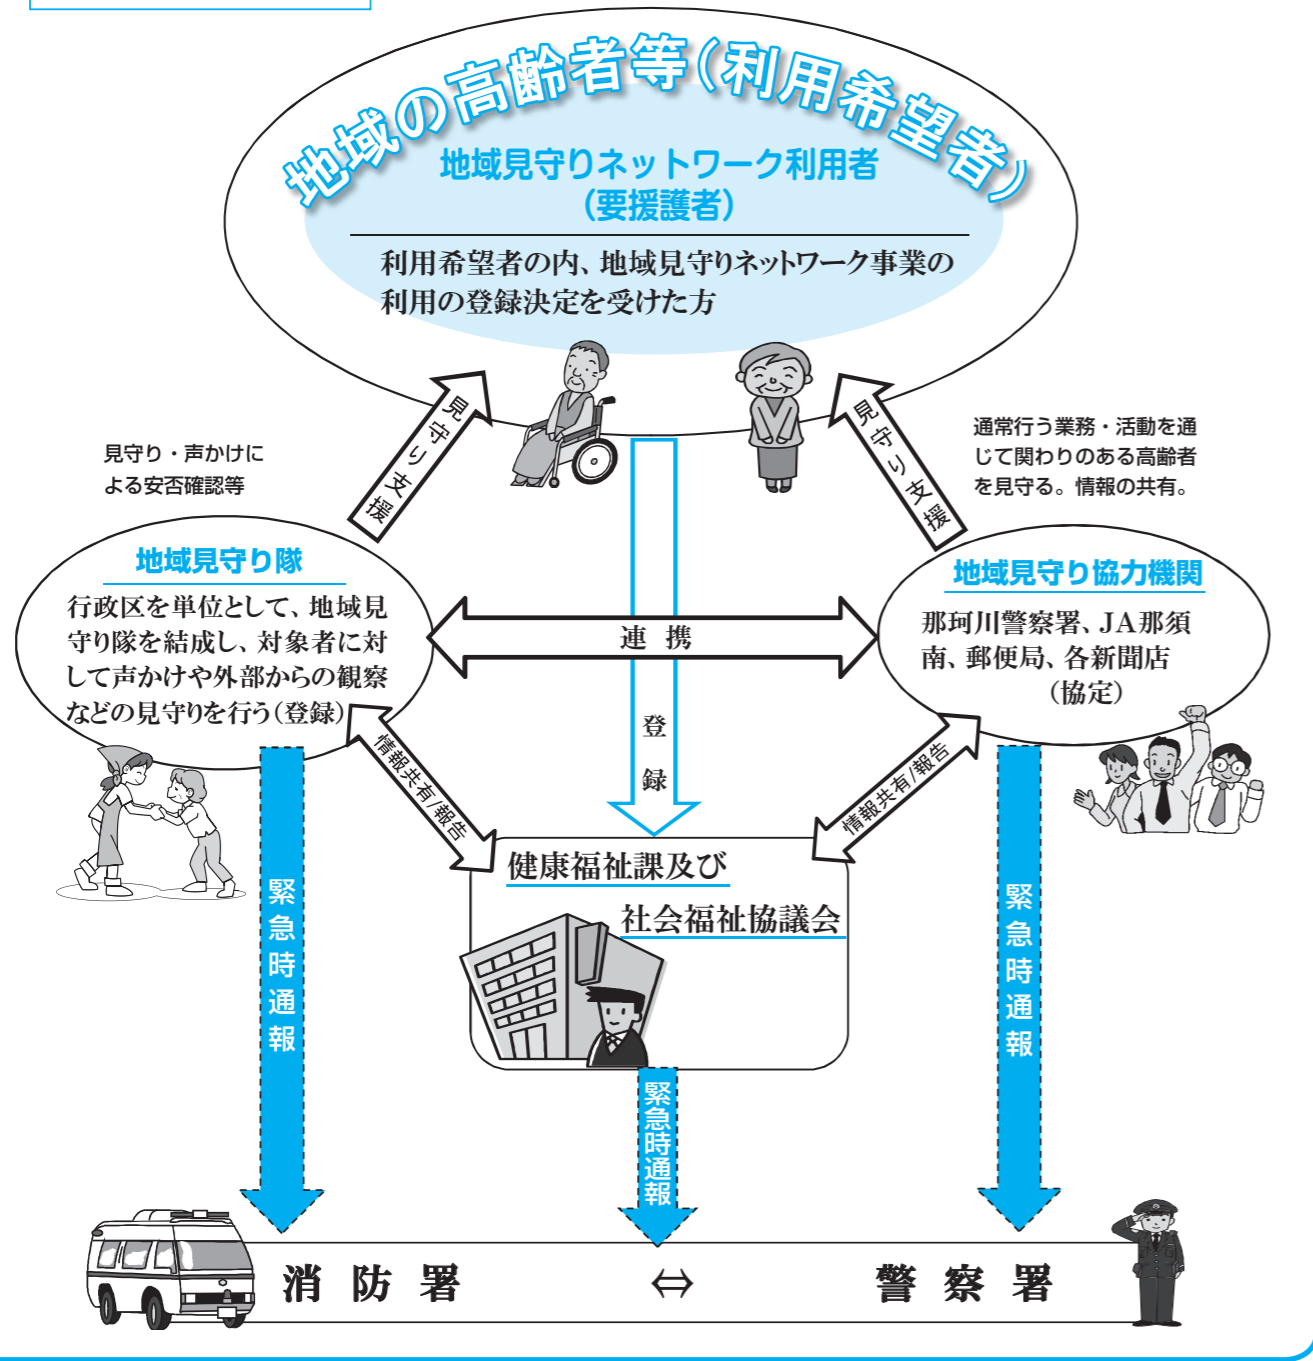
地域の高齢者等(利用希望者)

地域見守りネットワーク利用者
(要援護者)

利用希望者の内、地域見守りネットワーク事業の利用の登録決定を受けた方

見守り支援

見守り支援

見守り・声かけによる安否確認等

通常行う業務・活動を通じて関わりのある高齢者を見守る。情報の共有。

地域見守り隊

行政区を単位として、地域見守り隊を結成し、対象者に対して声かけや外部からの観察などの見守りを行う(登録)

連　携

登録

地域見守り協力機関

那珂川警察署、JA那須南、郵便局、各新聞店
(協定)

情報共有/報告

情報共有/報告

健康福祉課及び
社会福祉協議会

緊急時通報

緊急時通報

緊急時通報

消　防　署　⇔　警　察　署